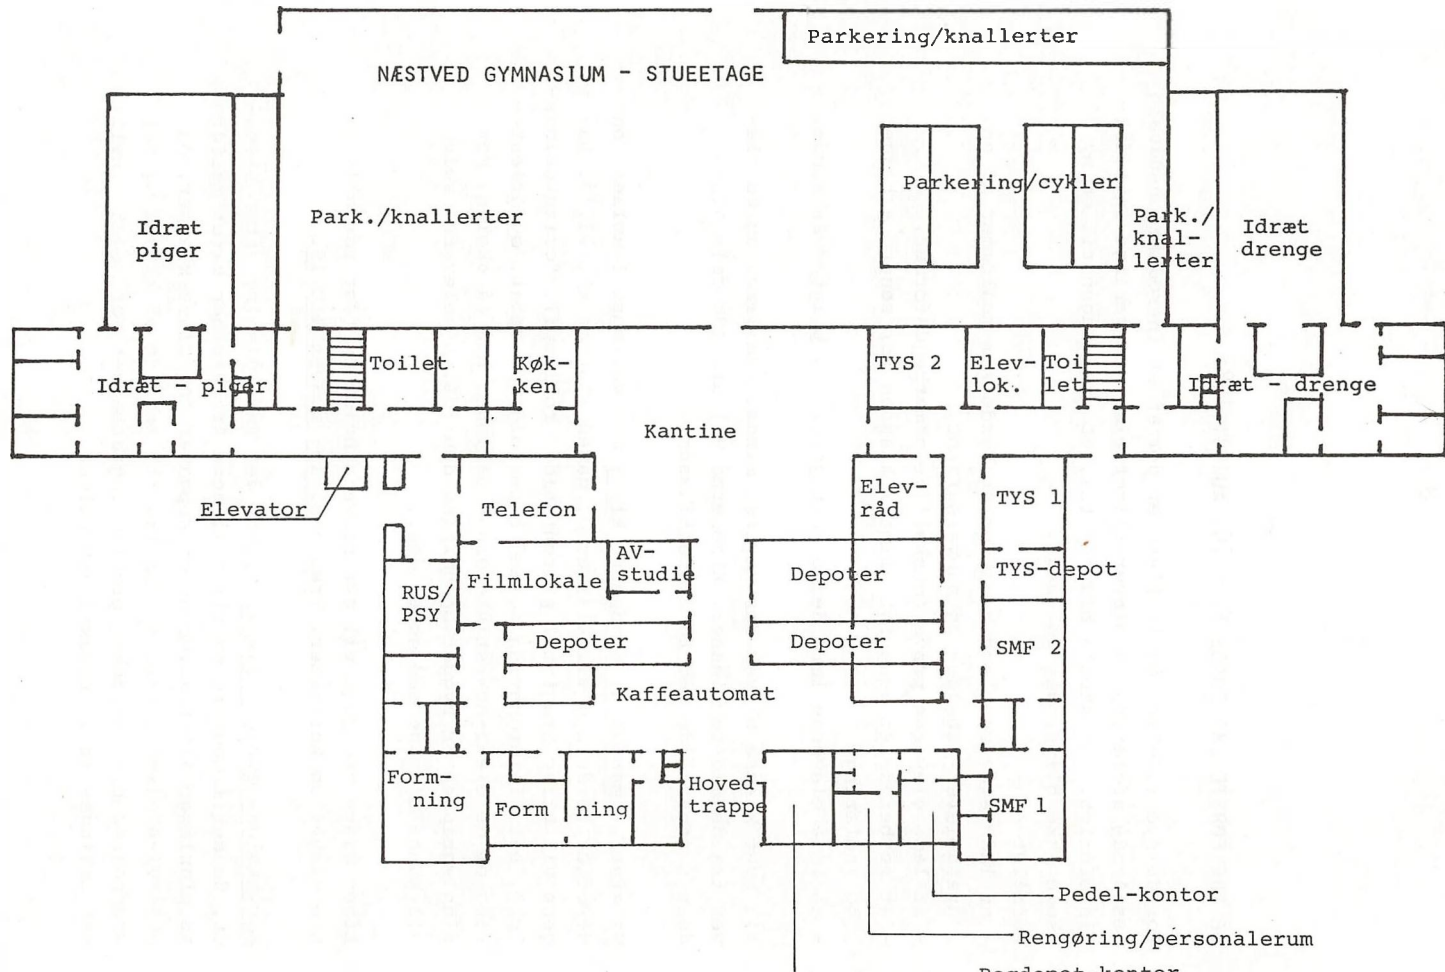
Parkering/knallerter

NÆSTVED GYMNASIUM - STUEETAGE

Idræt piger

Park./knallerter

Parkering/cykler

Park./ knallerter

Idræt drenge

Toilet

Køkken

TYS 2

Elevlok.

Toilet

Idræt - piger

Idræt - drenge

Kantine

Elevator

Telefon

Elevråd

TYS 1

AV-studie

RUS/ PSY

Filmlokale

Depoter

TYS-depot

Depoter

Depoter

SMF 2

Kaffeautomat

Formning

Form ning

Hovedtrappe

SMF 1

Pedel-kontor

Rengøring/personalerum

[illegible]